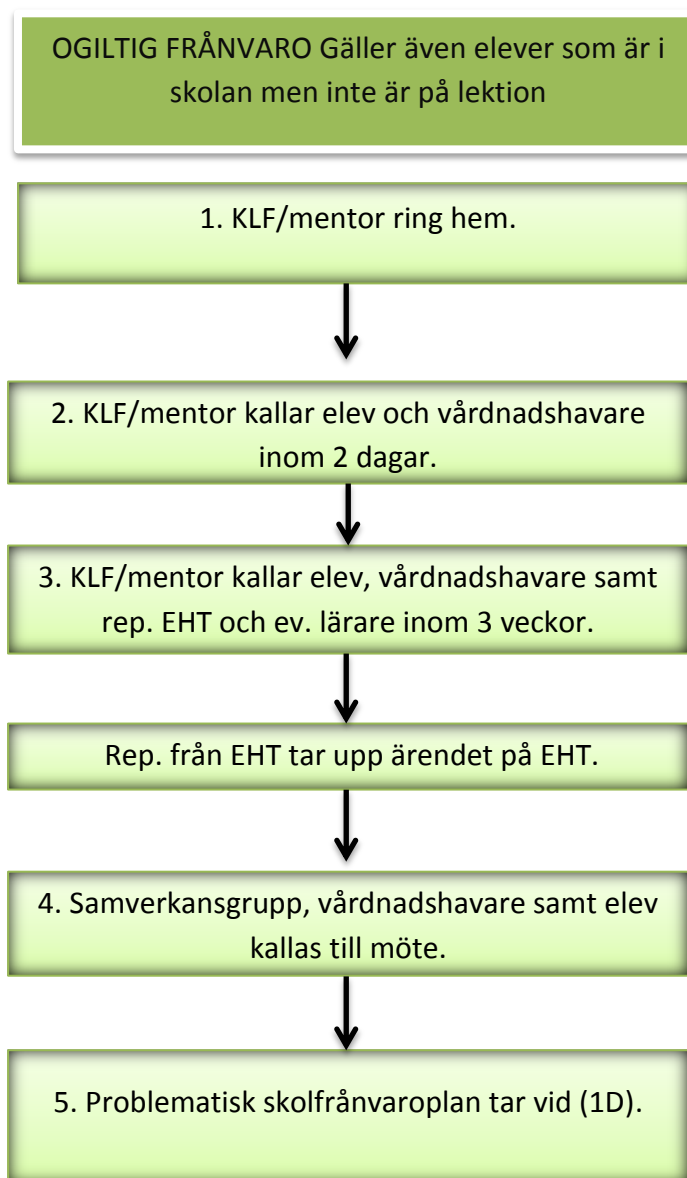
OGILTIG FRÅNVARO Gäller även elever som är i skolan men inte är på lektion

1. KLF/mentor ring hem.

2. KLF/mentor kallar elev och vårdnadshavare inom 2 dagar.

3. KLF/mentor kallar elev, vårdnadshavare samt rep. EHT och ev. lärare inom 3 veckor.

Rep. från EHT tar upp ärendet på EHT.

4. Samverkansgrupp, vårdnadshavare samt elev kallas till möte.

5. Problematisk skolfrånvaroplan tar vid (1D).